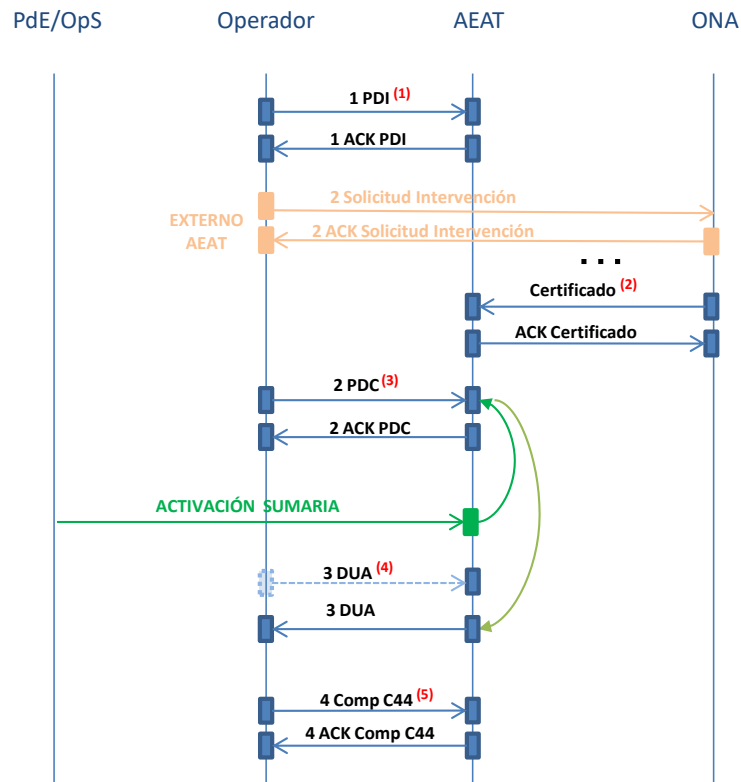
PdE/OpS Operador AEAT ONA

1 PDI (1)

1 ACK PDI

2 Solicitud Intervención

EXTERNO AEAT

2 ACK Solicitud Intervención

. . .

Certificado (2)

ACK Certificado

2 PDC (3)

2 ACK PDC

ACTIVACIÓN SUMARIA

3 DUA (4)

3 DUA

4 Comp C44 (5)

4 ACK Comp C44